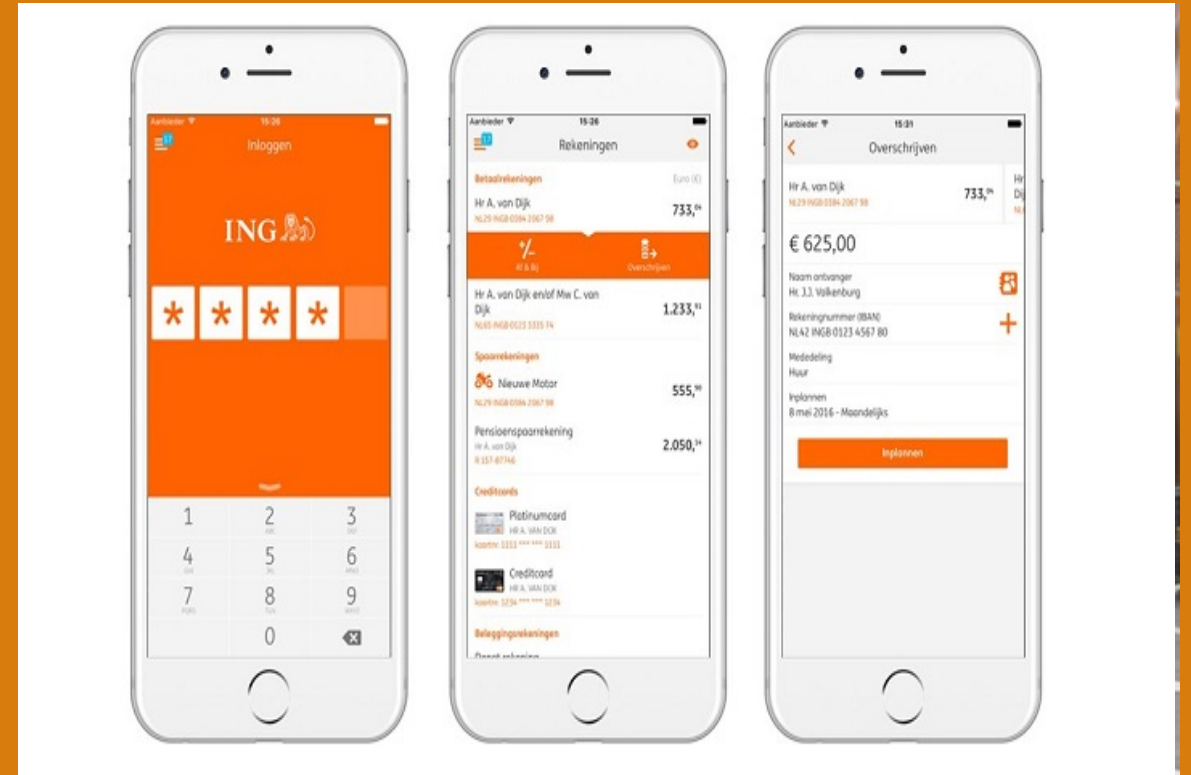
Aanbieder 15:26

Inloggen

ING

* * * *

1
2 ABC
3 DEF
4 GHI
5 JKL
6 MNO
7 PQRS
8 TUV
9 WXYZ
0

Aanbieder 15:26

Rekeningen

Betaalrekeningen
Euro (€)

Hr A. van Dijk
NL29 INGB 0384 2067 98
733,$^{24}$

Af & Bij
Overschrijven

Hr A. van Dijk en/of Mw C. van Dijk
NL65 INGB 0123 3335 74
1.233,$^{91}$

Spaarrekeningen

Nieuwe Motor
NL29 INGB 0384 2067 98
555,$^{90}$

Pensioenspaarrekening
Hr A. van Dijk
R 157-87746
2.050,$^{24}$

Creditcards

Platinumcard
HR A. VAN DIJK
kaartnr. 1111 **** **** 1111

Creditcard
HR A. VAN DIJK
kaartnr. 1234 **** **** 1234

Beleggingsrekeningen

Aanbieder 15:31

Overschrijven

Hr A. van Dijk
NL29 INGB 0384 2067 98
733,$^{24}$

€ 625,00

Naam ontvanger
Hr. J.J. Volkenburg

Rekeningnummer (IBAN)
NL42 INGB 0123 4567 80

Mededeling
Huur

Inplannen
8 mei 2016 - Maandelijks

Inplannen